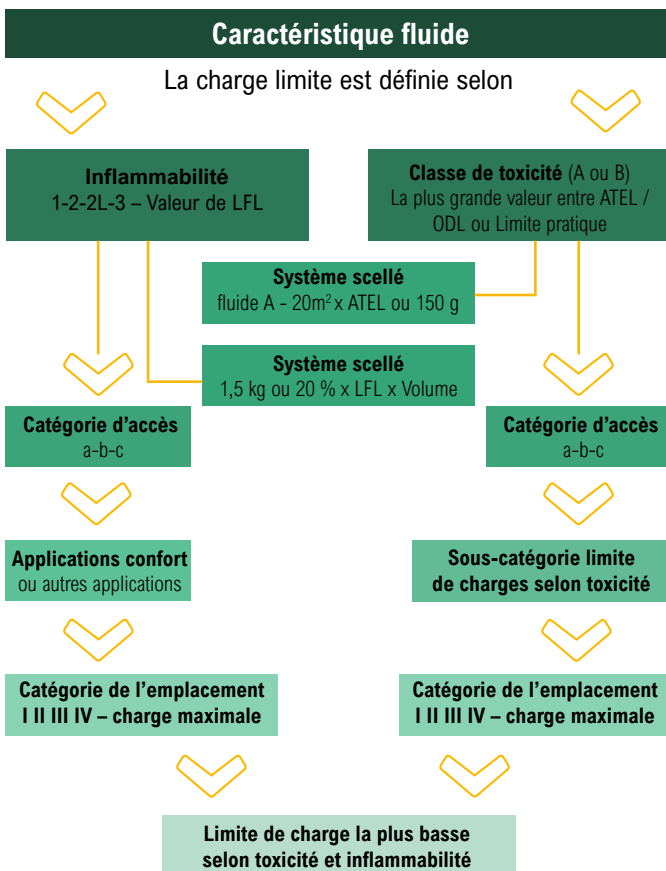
Caractéristique fluide

La charge limite est définie selon

Inflammabilité
1-2-2L-3 – Valeur de LFL

Classe de toxicité (A ou B)
La plus grande valeur entre ATEL / ODL ou Limite pratique

Système scellé
fluide A - 20m$^2$ x ATEL ou 150 g

Système scellé
1,5 kg ou 20 % x LFL x Volume

Catégorie d'accès
a-b-c

Catégorie d'accès
a-b-c

Applications confort
ou autres applications

Sous-catégorie limite de charges selon toxicité

Catégorie de l'emplacement
I II III IV – charge maximale

Catégorie de l'emplacement
I II III IV – charge maximale

Limite de charge la plus basse selon toxicité et inflammabilité